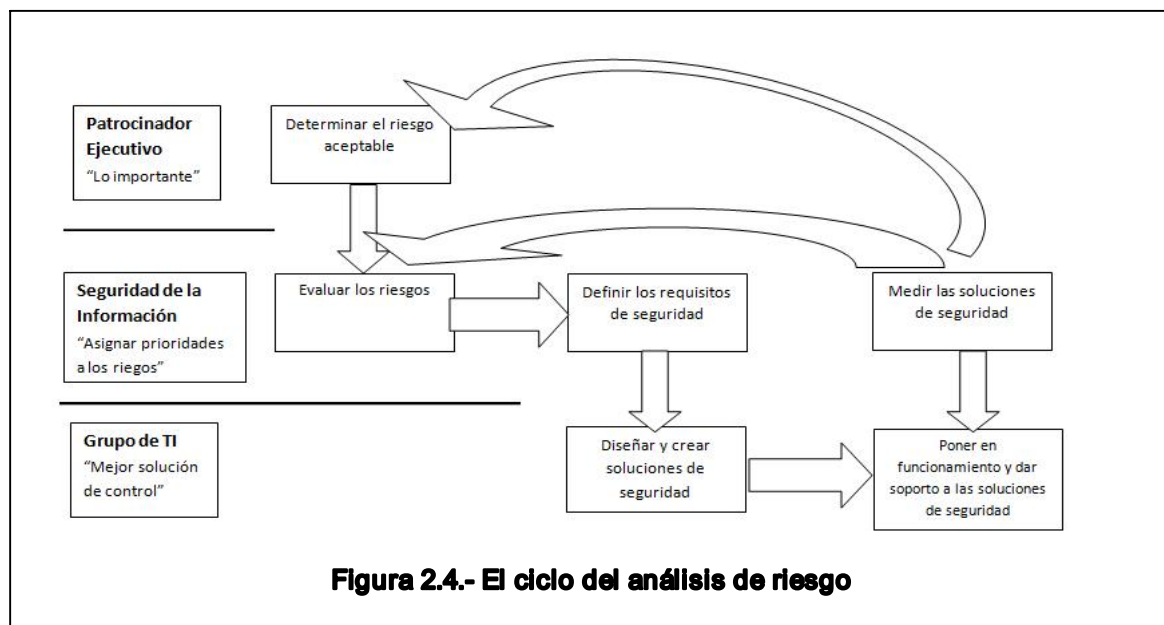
**Patrocinador Ejecutivo**
"Lo importante"

Determinar el riesgo aceptable

**Seguridad de la Información**
"Asignar prioridades a los riegos"

Evaluar los riesgos

Definir los requisitos de seguridad

Medir las soluciones de seguridad

**Grupo de TI**
"Mejor solución de control"

Diseñar y crear soluciones de seguridad

Poner en funcionamiento y dar soporte a las soluciones de seguridad

**Figura 2.4.- El ciclo del análisis de riesgo**